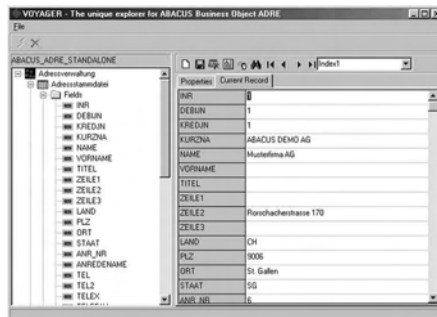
VOYAGER - The unique explorer for ABACUS Business Object ADRE

File

ABACUS_ADRE_STANDALONE

Adressverwaltung
Adressstammdatei
Fields
INR
DEBUN
KREDJN
KURZNA
NAME
VORNAME
TITEL
ZEILE1
ZEILE2
ZEILE3
LAND
PLZ
ORT
STAAT
ANR_NR
ANREDENAME
TEL
TEL2
TELEX

Index1

Properties | Current Record

| | |
|---|---|
| INR | 0 |
| DEBUN | 1 |
| KREDJN | 1 |
| KURZNA | ABACUS DEMO AG |
| NAME | Musterfirma AG |
| VORNAME | |
| TITEL | |
| ZEILE1 | |
| ZEILE2 | Rorschacherstrasse 170 |
| ZEILE3 | |
| LAND | CH |
| PLZ | 9006 |
| ORT | St. Gallen |
| STAAT | SG |
| ANR_NR | 6 |